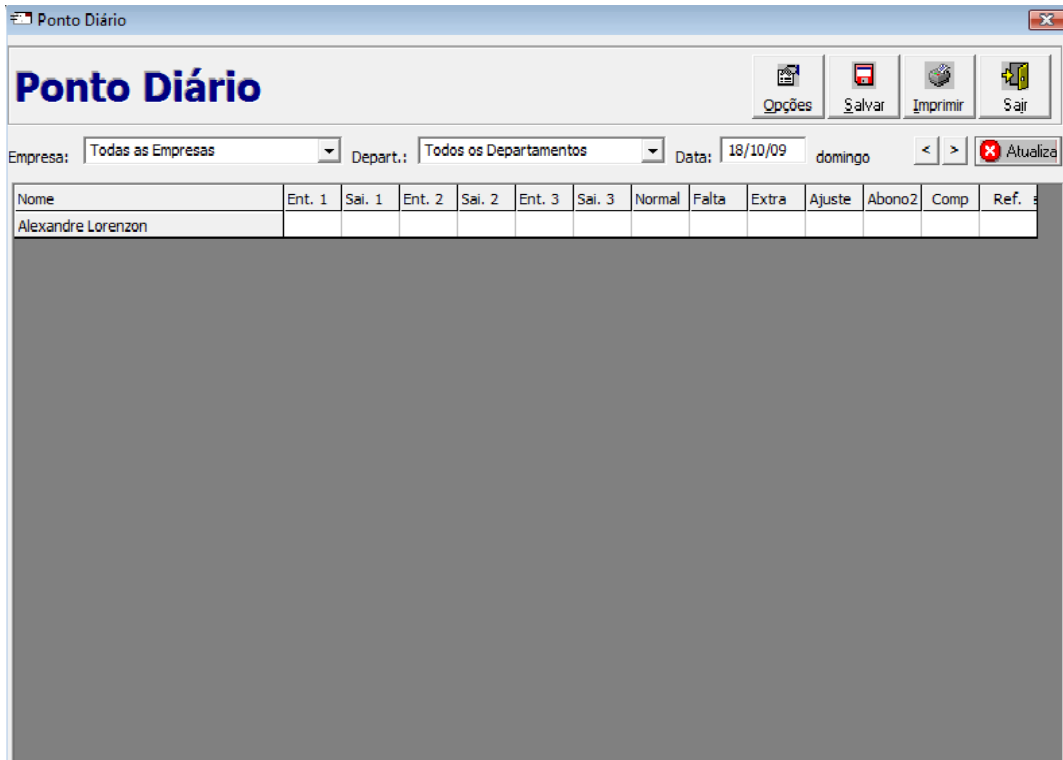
Ponto Diário

Ponto Diário

Opções Salvar Imprimir Sair

Empresa: Todas as Empresas Depart.: Todos os Departamentos Data: 18/10/09 domingo < > Atualiza

| Nome | Ent. 1 | Sai. 1 | Ent. 2 | Sai. 2 | Ent. 3 | Sai. 3 | Normal | Falta | Extra | Ajuste | Abono2 | Comp | Ref. |
|---|---|---|---|---|---|---|---|---|---|---|---|---|---|
| Alexandre Lorenzon | | | | | | | | | | | | | |